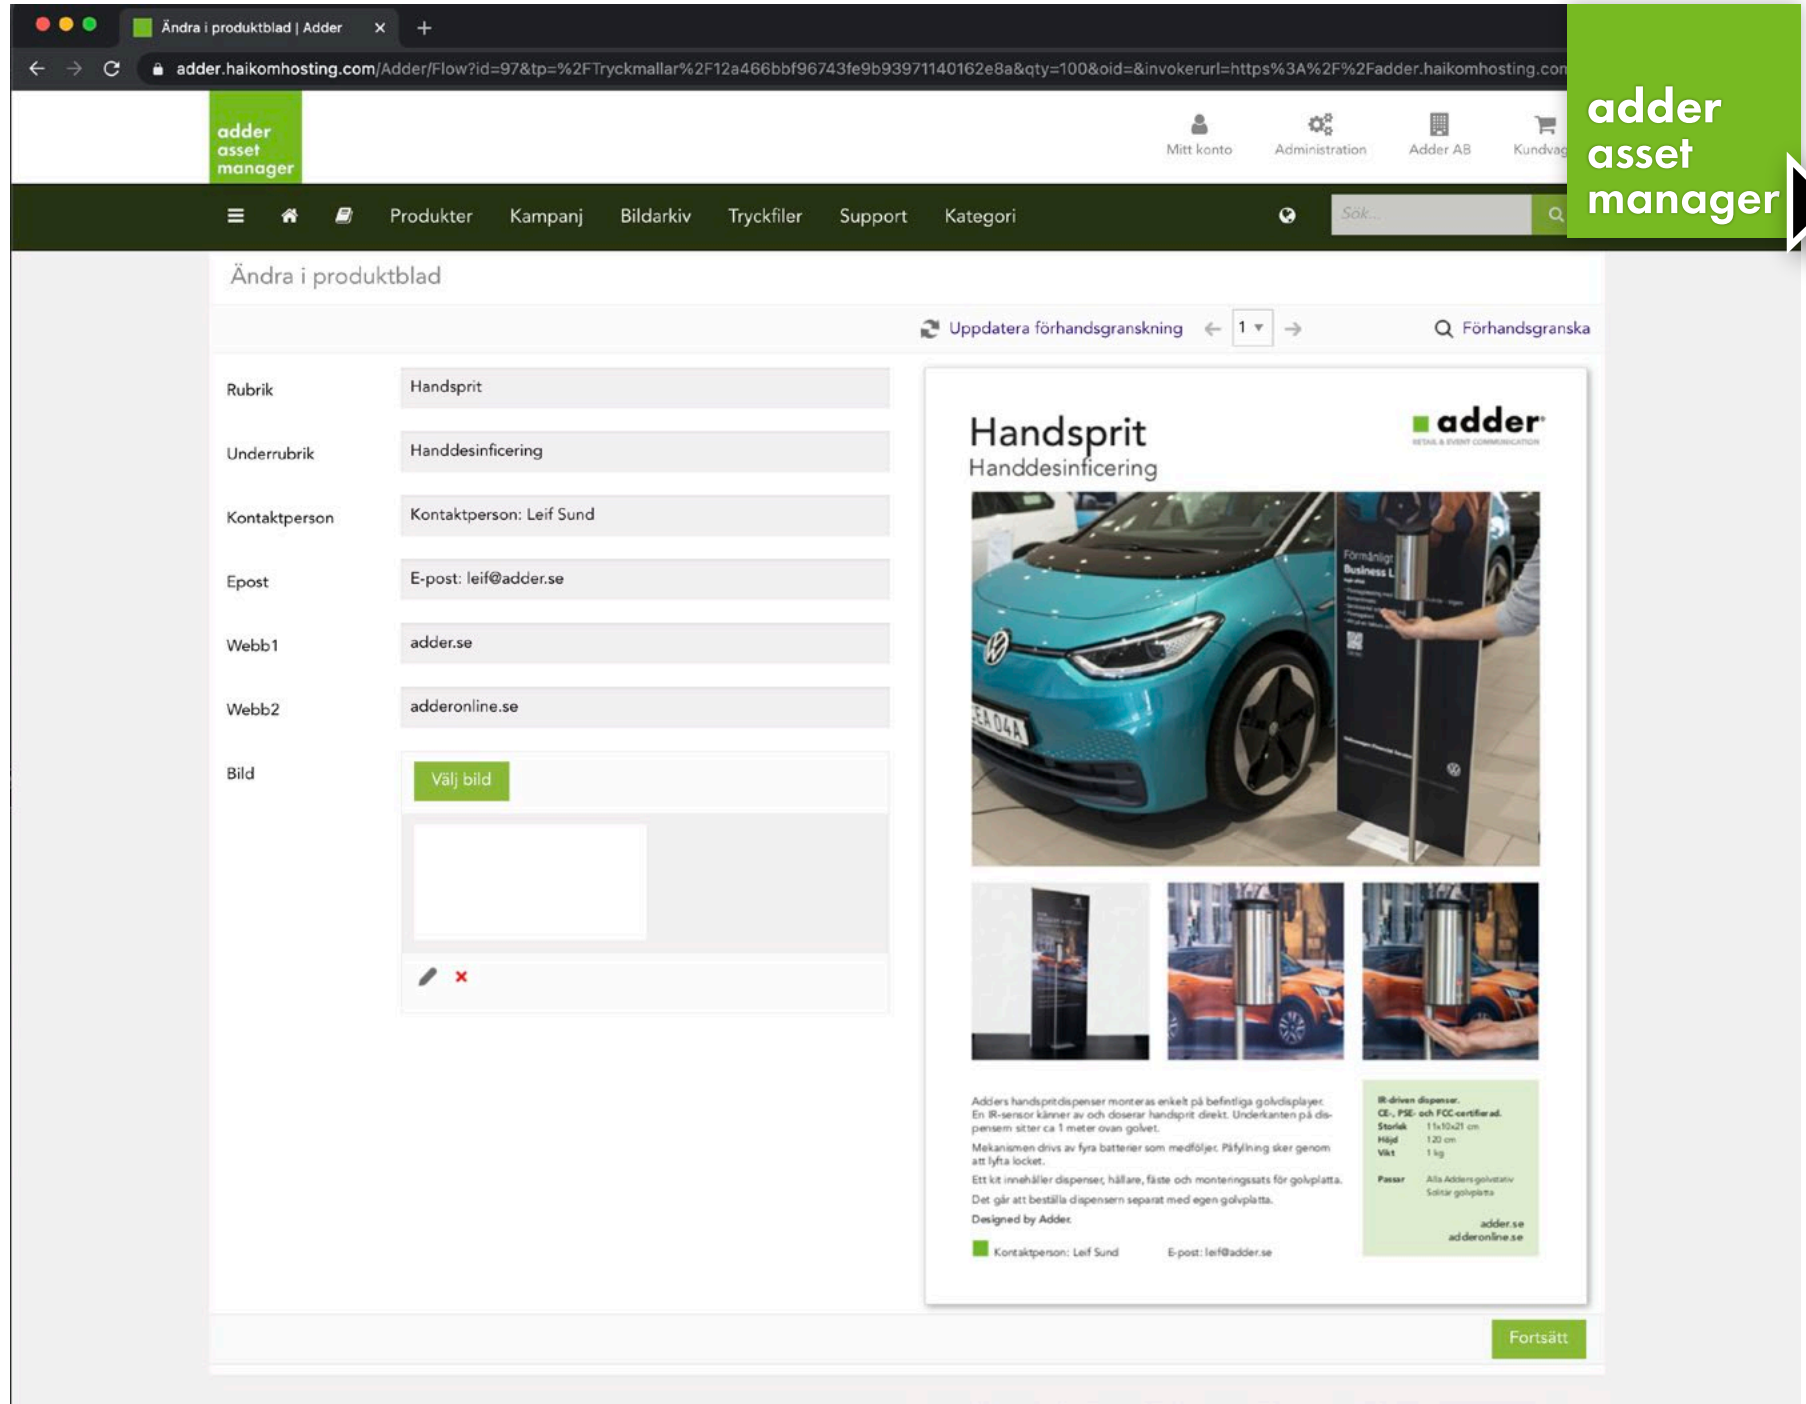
Ändra i produktblad | Adder

adder.haikomhosting.com/Adder/Flow?id=97&tp=%2FTryckmallar%2F12a466bbf96743fe9b93971140162e8a&qty=100&oid=&invokerurl=https%3A%2F%2Fadder.haikomhosting.com

adder asset manager

Mitt konto Administration Adder AB Kundvag

Produkter Kampanj Bildarkiv Tryckfiler Support Kategori

Sök...

adder asset manager

Ändra i produktblad

Uppdatera förhandsgranskning 1 Förhandsgranska

Rubrik Handsprit

Underrubrik Handdesinficering

Kontaktperson Kontaktperson: Leif Sund

Epost E-post: leif@adder.se

Webb1 adder.se

Webb2 adderonline.se

Bild Välj bild

Handsprit
Handdesinficering

adder
RETAIL & EVENT COMMUNICATION

Adders handspritdispenser monteras enkelt på befintliga golvdisplayer. En IR-sensor känner av och doserar handsprit direkt. Underkanten på dispensern sitter ca 1 meter ovan golvet.
Mekanismen drivs av fyra batterier som medföljer. Påfyllning sker genom att lyfta locket.
Ett kit innehåller dispenser, hållare, fäste och monteringssats för golvplatta.
Det går att beställa dispensern separat med egen golvplatta.
Designed by Adder.

Kontaktperson: Leif Sund E-post: leif@adder.se

IR-driven dispenser.
CE-, PSE- och FCC-certifierad.
Storlek 11x10x21 cm
Höjd 120 cm
Vikt 1 kg
Passar Alla Adders golvstativ Solitär golvplatta

adder.se
adderonline.se

Fortsätt